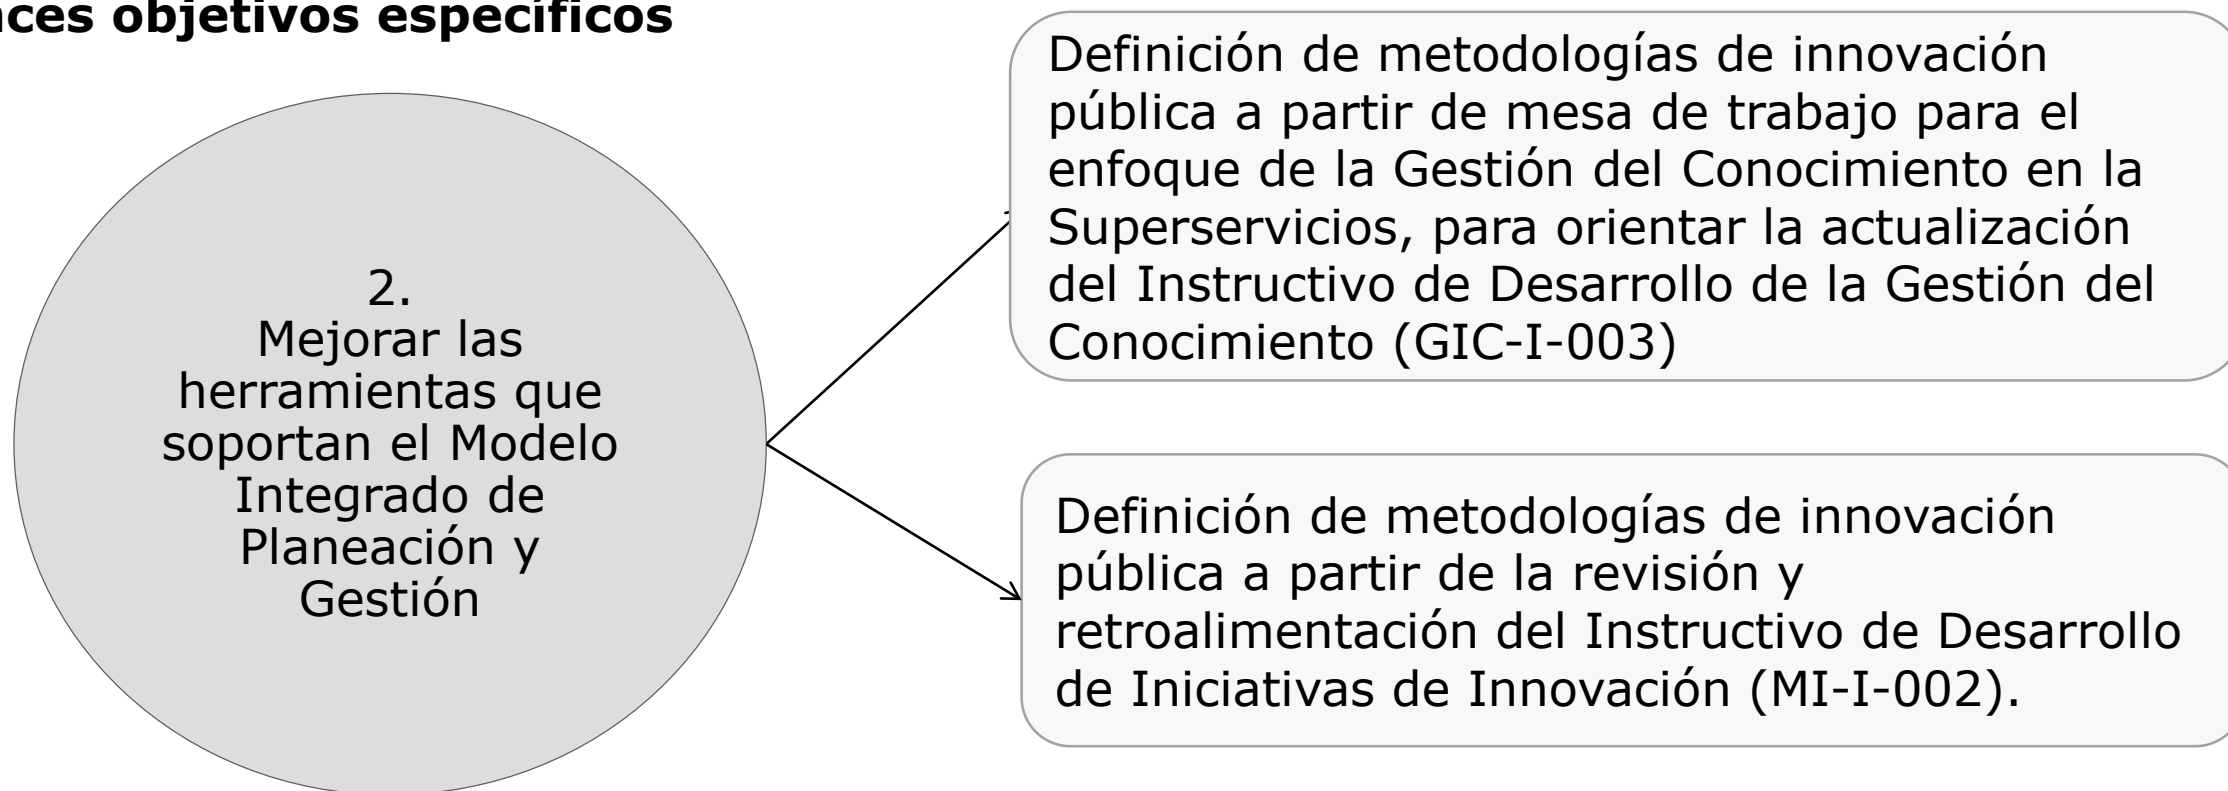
nces objetivos específicos

2.
Mejorar las herramientas que soportan el Modelo Integrado de Planeación y Gestión

Definición de metodologías de innovación pública a partir de mesa de trabajo para el enfoque de la Gestión del Conocimiento en la Superservicios, para orientar la actualización del Instructivo de Desarrollo de la Gestión del Conocimiento (GIC-I-003)

Definición de metodologías de innovación pública a partir de la revisión y retroalimentación del Instructivo de Desarrollo de Iniciativas de Innovación (MI-I-002).